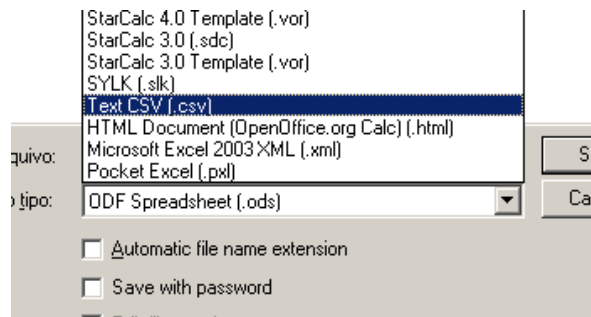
StarCalc 4.0 Template (.vor)
StarCalc 3.0 (.sdc)
StarCalc 3.0 Template (.vor)
SYLK (.slk)
Text CSV (.csv)
HTML Document (OpenOffice.org Calc) (.html)
Microsoft Excel 2003 XML (.xml)
Pocket Excel (.pxl)

quivo:
S
o tipo:
ODF Spreadsheet (.ods)
Ca

Automatic file name extension

Save with password

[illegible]